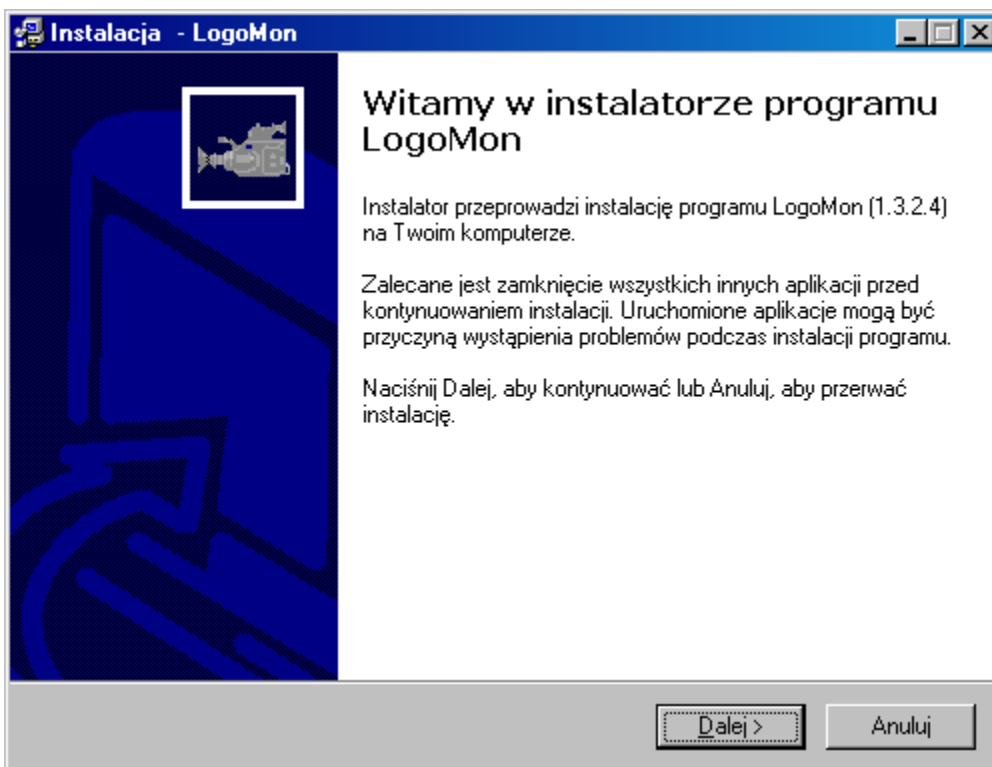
Instalacja - LogoMon

Witamy w instalatorze programu LogoMon

Instalator przeprowadzi instalację programu LogoMon (1.3.2.4) na Twoim komputerze.

Zalecane jest zamknięcie wszystkich innych aplikacji przed kontynuowaniem instalacji. Uruchomione aplikacje mogą być przyczyną wystąpienia problemów podczas instalacji programu.

Naciśnij Dalej, aby kontynuować lub Anuluj, aby przerwać instalację.

Dalej >

Anuluj